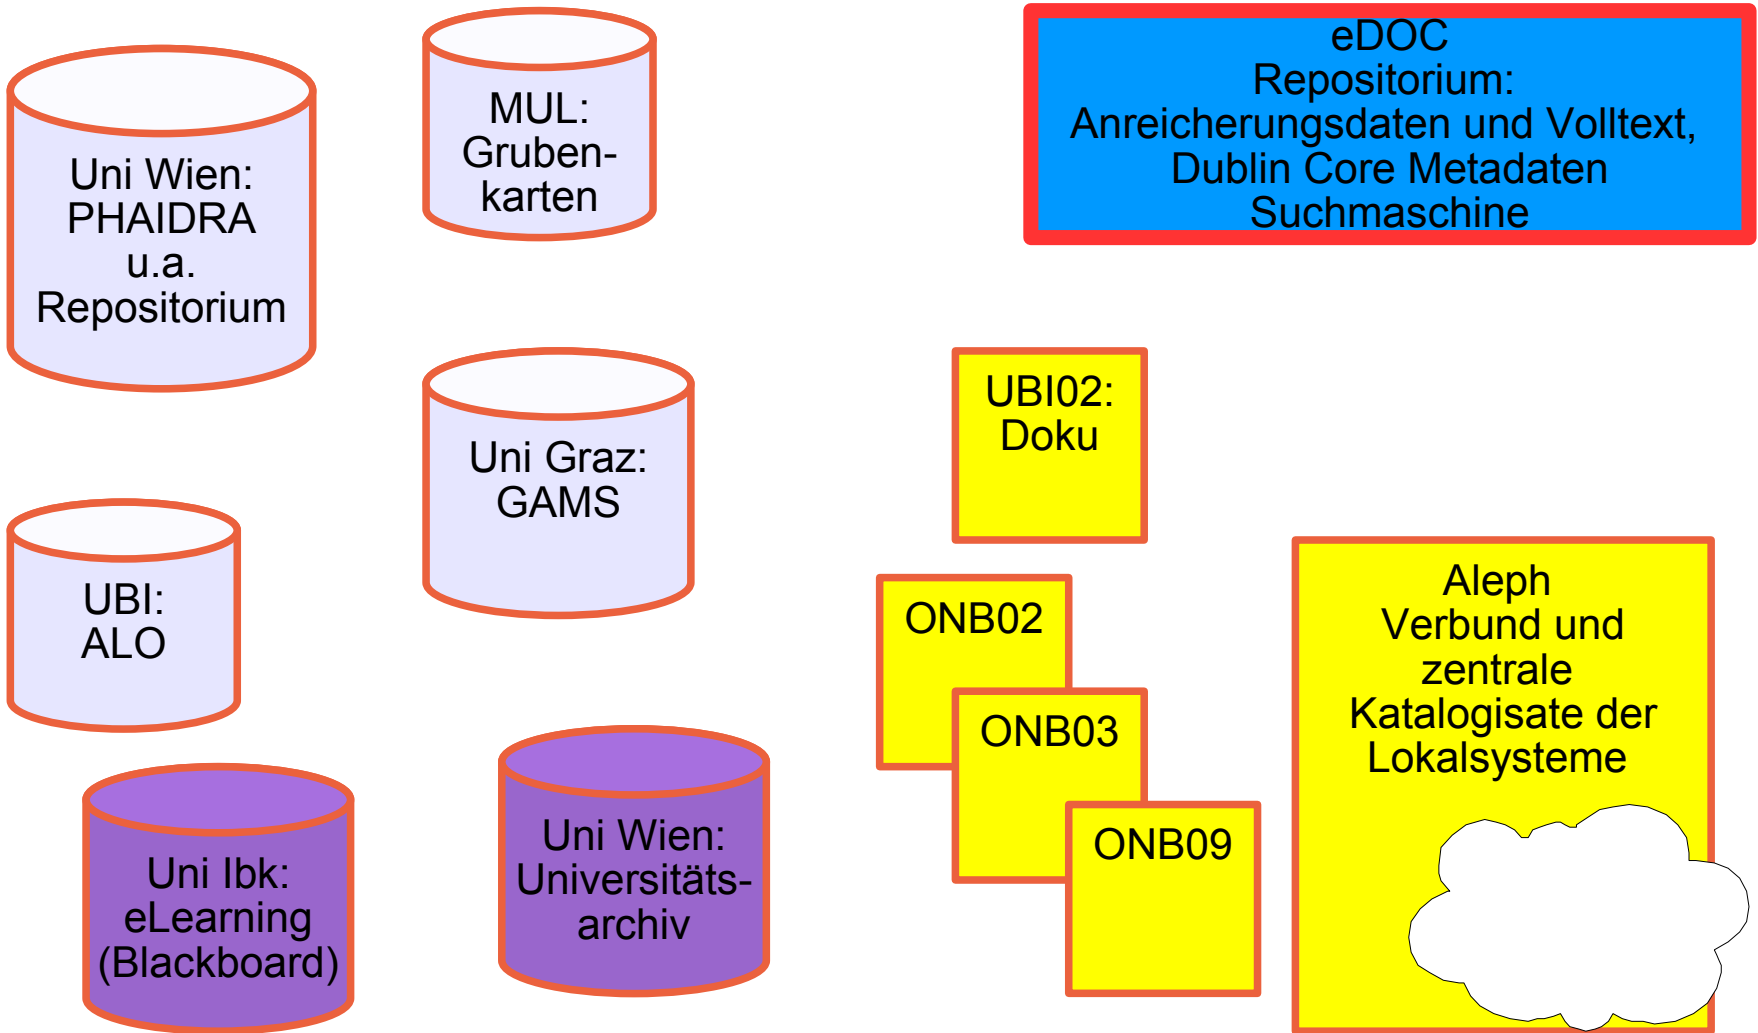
Uni Wien: PHAIDRA u.a. Repositorium

MUL: Grubenkarten

eDOC
Repositorium:
Anreicherungsdaten und Volltext,
Dublin Core Metadaten
Suchmaschine

Uni Graz: GAMS

UBI02: Doku

UBI: ALO

ONB02

ONB03

ONB09

Aleph
Verbund und zentrale Katalogisate der Lokalsysteme

Uni Ibk: eLearning (Blackboard)

Uni Wien: Universitätsarchiv